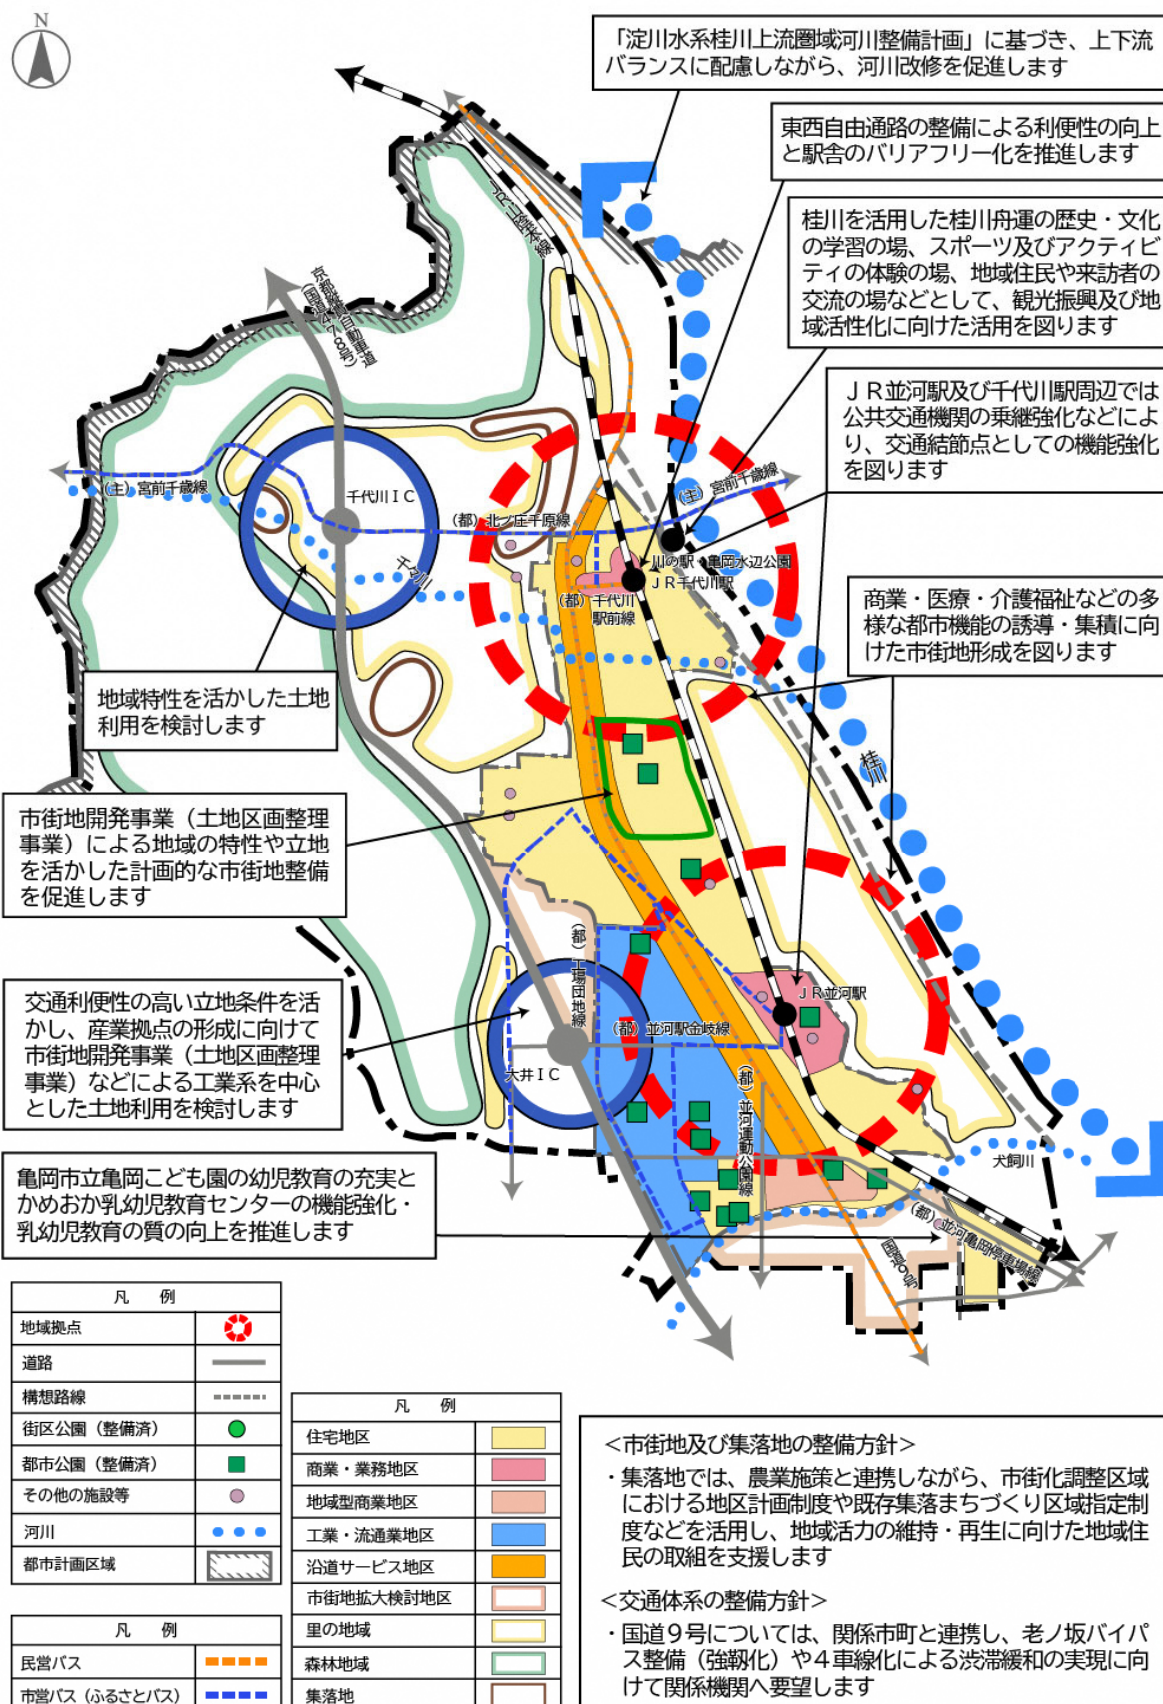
N

「淀川水系桂川上流圏域河川整備計画」に基づき、上下流バランスに配慮しながら、河川改修を促進します

東西自由通路の整備による利便性の向上と駅舎のバリアフリー化を推進します

桂川を活用した桂川舟運の歴史・文化の学習の場、スポーツ及びアクティビティの体験の場、地域住民や来訪者の交流の場などとして、観光振興及び地域活性化に向けた活用を図ります

ＪＲ並河駅及び千代川駅周辺では公共交通機関の乗継強化などにより、交通結節点としての機能強化を図ります

商業・医療・介護福祉などの多様な都市機能の誘導・集積に向けた市街地形成を図ります

地域特性を活かした土地利用を検討します

市街地開発事業（土地区画整理事業）による地域の特性や立地を活かした計画的な市街地整備を促進します

交通利便性の高い立地条件を活かし、産業拠点の形成に向けて市街地開発事業（土地区画整理事業）などによる工業系を中心とした土地利用を検討します

亀岡市立亀岡こども園の幼児教育の充実とかめおか乳幼児教育センターの機能強化・乳幼児教育の質の向上を推進します

JR山陰本線
京都縦貫自動車道（国道478号）
（主）宮前千歳線
千代川ＩＣ
（都）北ノ庄千原線
千々川
（主）宮前千歳線
川の駅・亀岡水辺公園
ＪＲ千代川駅
（都）千代川駅前線
桂川
ＪＲ並河駅
（都）工業団地線
（都）並河駅金岐線
大井ＩＣ
（都）並河運動公園線
犬飼川
（都）並河亀岡停車場線
国道9号

| 凡　例 | |
|---|---|
| 地域拠点 | |
| 道路 | |
| 構想路線 | |
| 街区公園（整備済） | |
| 都市公園（整備済） | |
| その他の施設等 | |
| 河川 | |
| 都市計画区域 | |

| 凡　例 | |
|---|---|
| 民営バス | |
| 市営バス（ふるさとバス） | |

| 凡　例 | |
|---|---|
| 住宅地区 | |
| 商業・業務地区 | |
| 地域型商業地区 | |
| 工業・流通業地区 | |
| 沿道サービス地区 | |
| 市街地拡大検討地区 | |
| 里の地域 | |
| 森林地域 | |
| 集落地 | |

＜市街地及び集落地の整備方針＞
・集落地では、農業施策と連携しながら、市街化調整区域における地区計画制度や既存集落まちづくり区域指定制度などを活用し、地域活力の維持・再生に向けた地域住民の取組を支援します

＜交通体系の整備方針＞
・国道９号については、関係市町と連携し、老ノ坂バイパス整備（強靭化）や４車線化による渋滞緩和の実現に向けて関係機関へ要望します